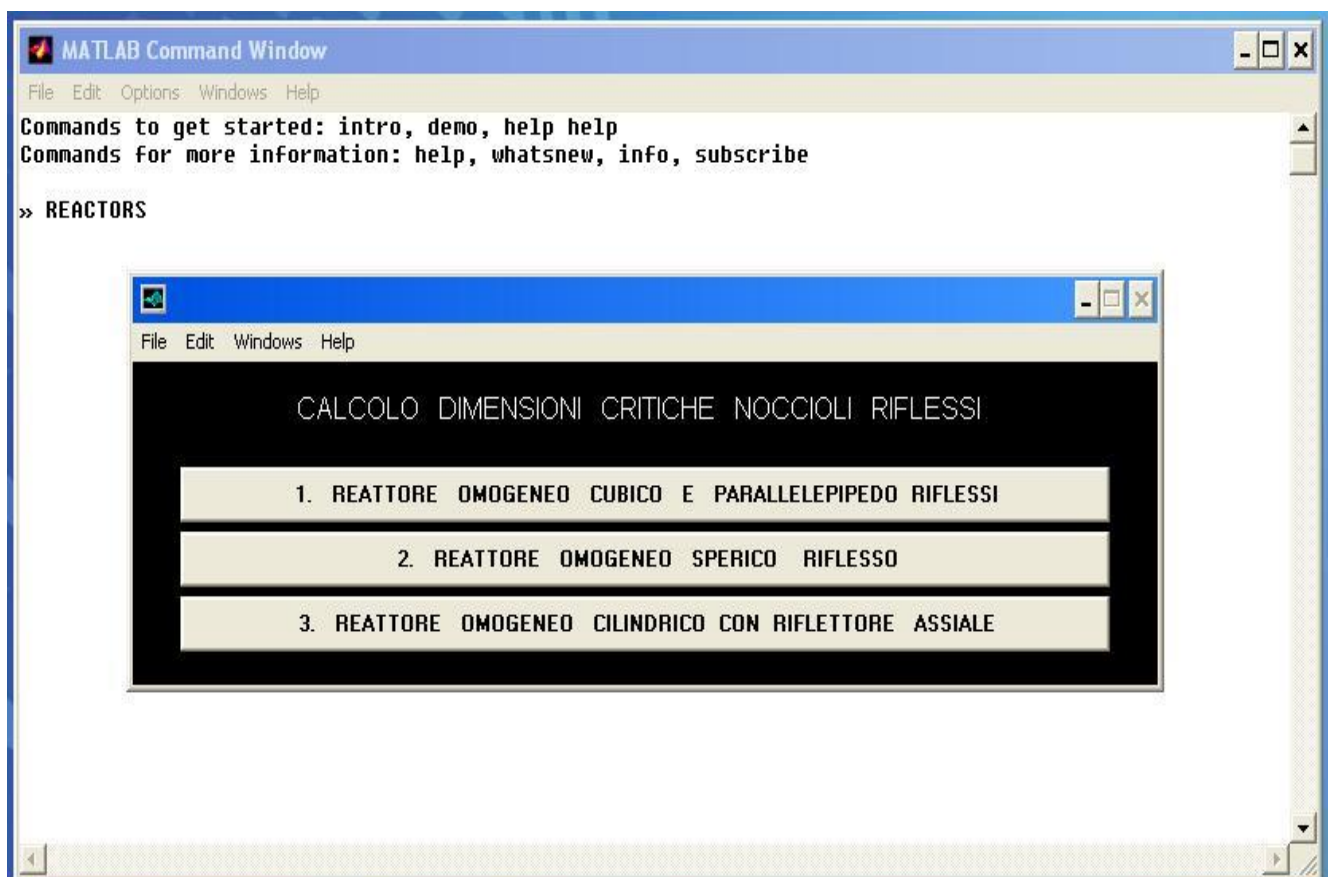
MATLAB Command Window

File Edit Options Windows Help

Commands to get started: intro, demo, help help
Commands for more information: help, whatsnew, info, subscribe

» REACTORS

File Edit Windows Help

CALCOLO DIMENSIONI CRITICHE NOCCIOLI RIFLESSI

1. REATTORE OMOGENEO CUBICO E PARALLELEPIPEDO RIFLESSI

2. REATTORE OMOGENEO SPERICO RIFLESSO

3. REATTORE OMOGENEO CILINDRICO CON RIFLETTORE ASSIALE